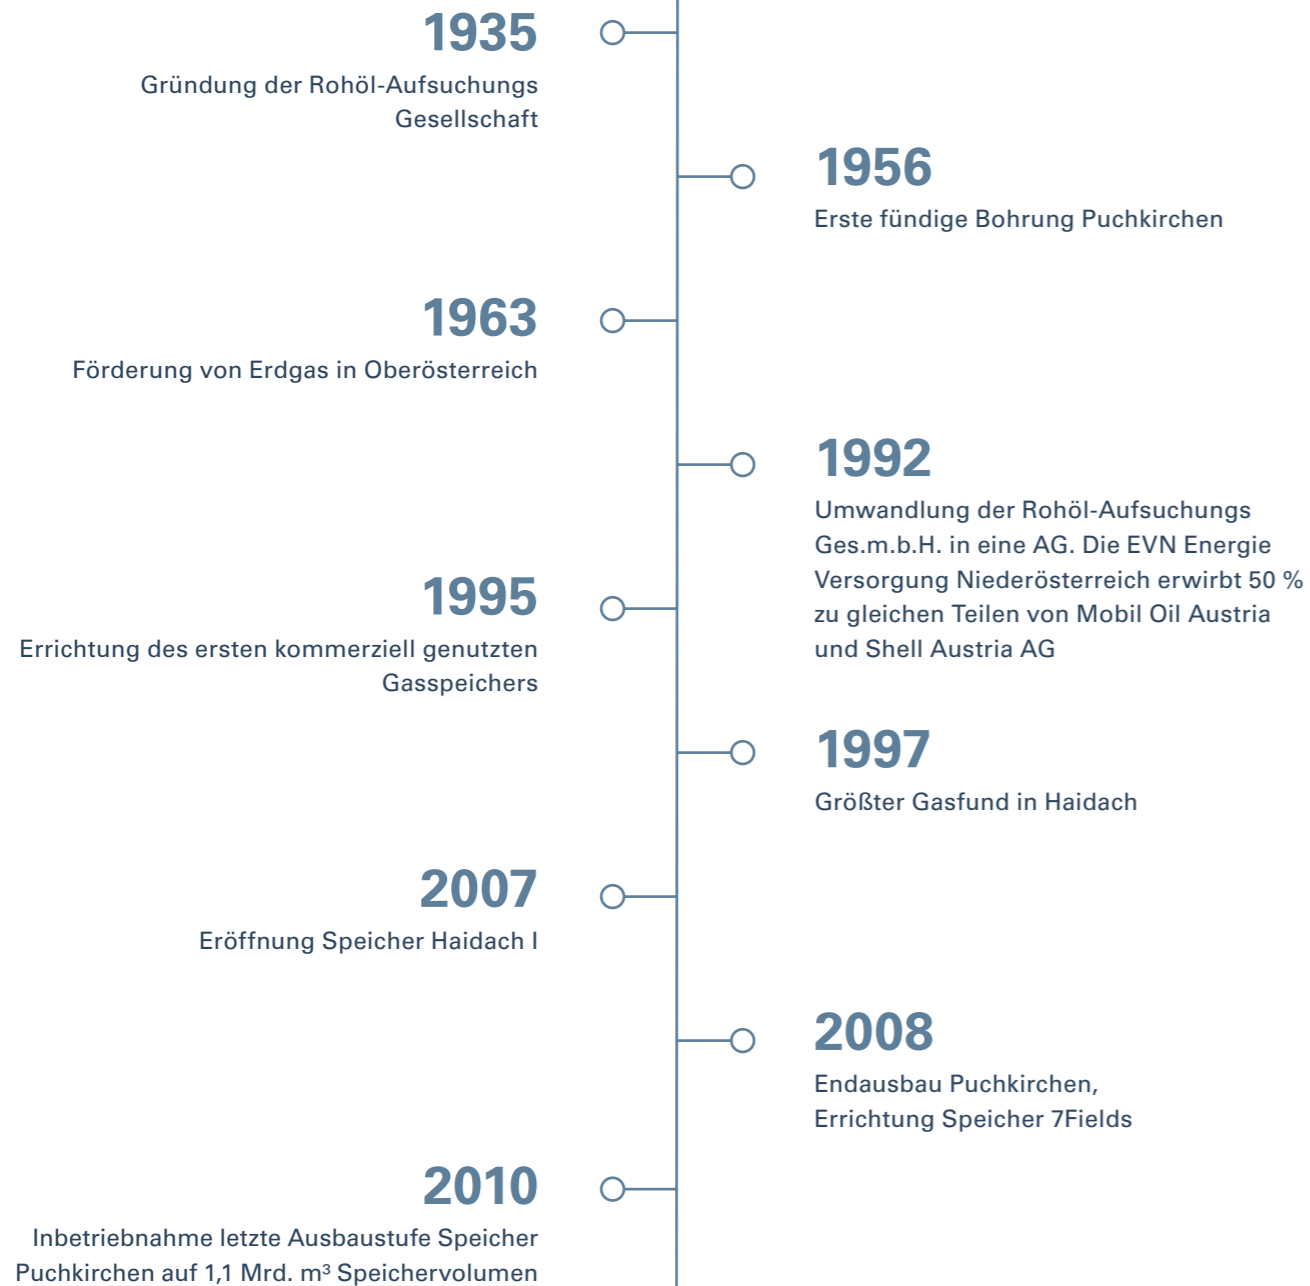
1935
Gründung der Rohöl-Aufsuchungs Gesellschaft

1956
Erste fündige Bohrung Puchkirchen

1963
Förderung von Erdgas in Oberösterreich

1992
Umwandlung der Rohöl-Aufsuchungs Ges.m.b.H. in eine AG. Die EVN Energie Versorgung Niederösterreich erwirbt 50 % zu gleichen Teilen von Mobil Oil Austria und Shell Austria AG

1995
Errichtung des ersten kommerziell genutzten Gasspeichers

1997
Größter Gasfund in Haidach

2007
Eröffnung Speicher Haidach I

2008
Endausbau Puchkirchen, Errichtung Speicher 7Fields

2010
Inbetriebnahme letzte Ausbaustufe Speicher Puchkirchen auf 1,1 Mrd. m³ Speichervolumen